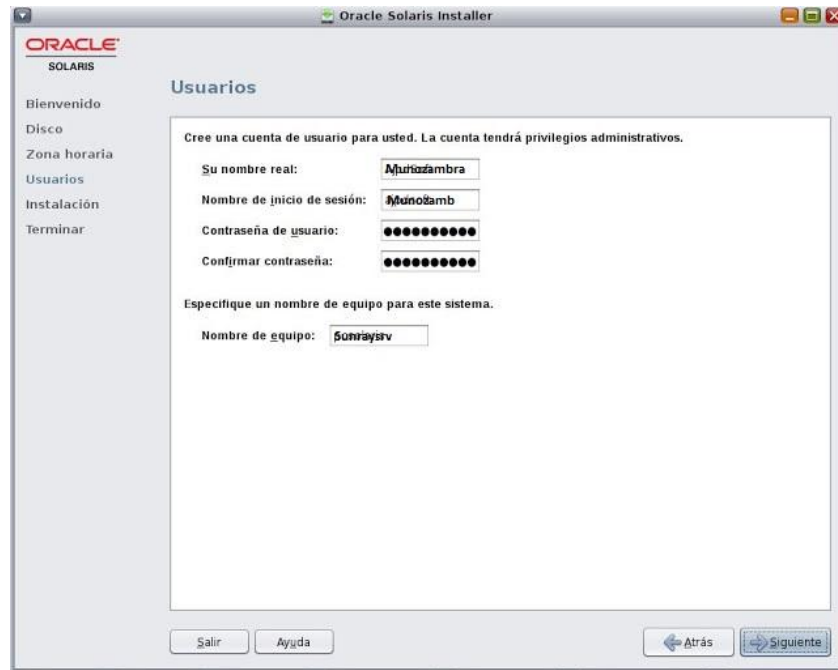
Oracle Solaris Installer

ORACLE
SOLARIS

Bienvenido
Disco
Zona horaria
Usuarios
Instalación
Terminar

Usuarios

Cree una cuenta de usuario para usted. La cuenta tendrá privilegios administrativos.

Su nombre real: Muñozambra

Nombre de inicio de sesión: Munozamb

Contraseña de usuario: ●●●●●●●●●●

Confirmar contraseña: ●●●●●●●●●●

Especifique un nombre de equipo para este sistema.

Nombre de equipo: Sunraysrv

Salir
Ayuda
Atrás
Siguiente